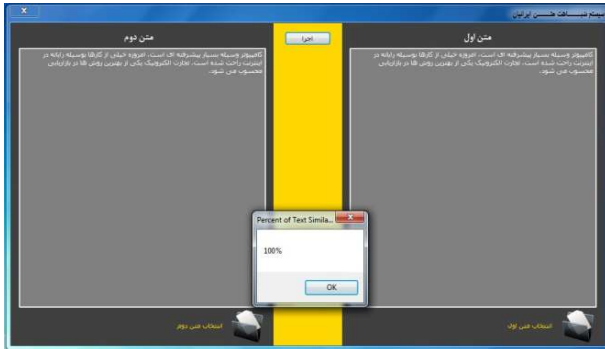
X

سیستم تشابهات متنی ایرانی

متن دوم

اجرا

متن اول

کامپیوتر وسیله بسیار پیشرفته ای است. امروزه خیلی از کارها بوسیله رایانه در اینترنت راحت شده است. تجارت الکترونیک یکی از بهترین روش ها در بازاریابی محسوب می شود.

کامپیوتر وسیله بسیار پیشرفته ای است. امروزه خیلی از کارها بوسیله رایانه در اینترنت راحت شده است. تجارت الکترونیک یکی از بهترین روش ها در بازاریابی محسوب می شود.

Percent of Text Simila...

X

100%

OK

انتخاب متن دوم

انتخاب متن اول